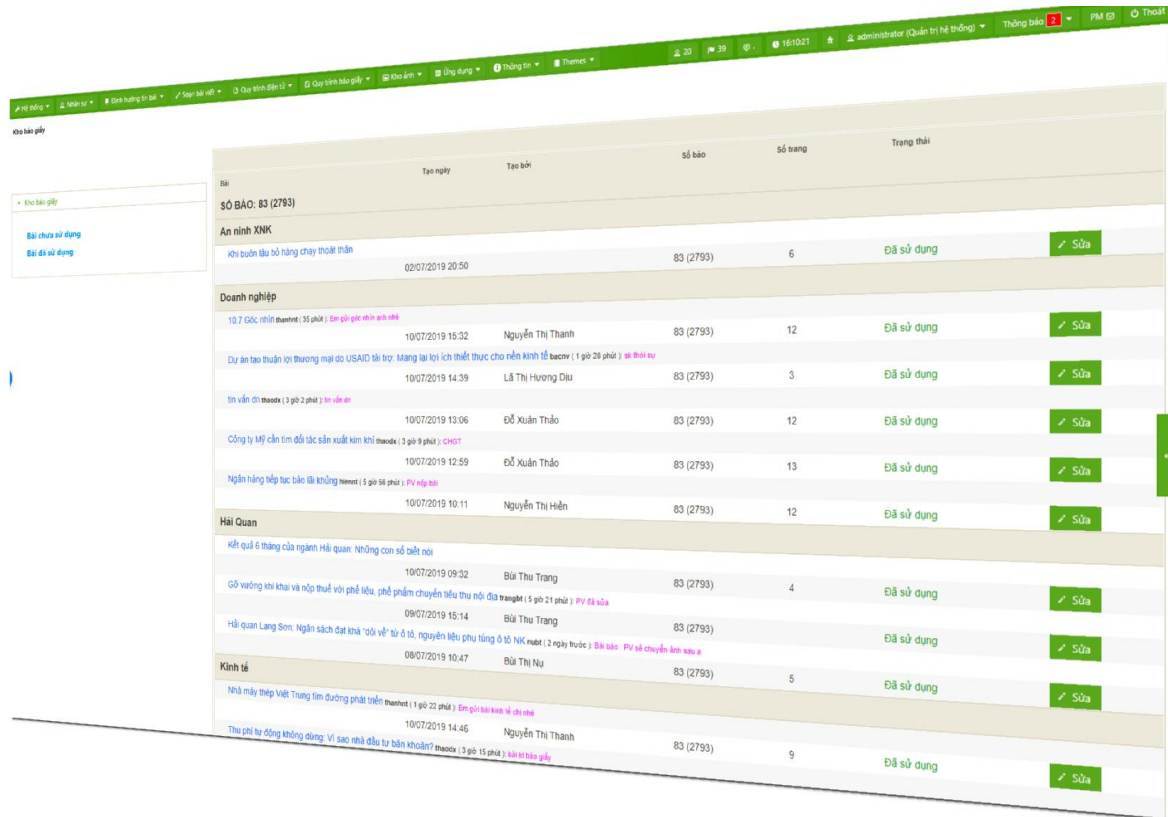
20 39 16:10:21 administrator (Quản trị hệ thống) Thông báo 2 PM Thoát

Hệ thống Nhân sự Định hướng tin bài Soạn bài viết Quy trình điện tử Quy trình báo giấy Kho ảnh Ứng dụng Thông tin Themes

Kho báo giấy

Kho báo giấy

Bài chưa sử dụng
Bài đã sử dụng

| Bài | Tạo ngày | Tạo bởi | Số báo | Số trang | Trạng thái | |
|---|---|---|---|---|---|---|
| SỐ BÁO: 83 (2793) | | | | | | |
| An ninh XNK | | | | | | |
| Khi buôn lậu bỏ hàng chạy thoát thân | 02/07/2019 20:50 | | 83 (2793) | 6 | Đã sử dụng | Sửa |
| Doanh nghiệp | | | | | | |
| 10.7 Góc nhìn thanhnt ( 35 phút ): Em gửi góc nhìn anh nhé | 10/07/2019 15:32 | Nguyễn Thị Thanh | 83 (2793) | 12 | Đã sử dụng | Sửa |
| Dự án tạo thuận lợi thương mại do USAID tài trợ: Mang lại lợi ích thiết thực cho nền kinh tế bacnv ( 1 giờ 28 phút ): tin thời sự | 10/07/2019 14:39 | Lã Thị Hương Dịu | 83 (2793) | 3 | Đã sử dụng | Sửa |
| tin vắn dn thaodx ( 3 giờ 2 phút ): tin vắn dn | 10/07/2019 13:06 | Đỗ Xuân Thảo | 83 (2793) | 12 | Đã sử dụng | Sửa |
| Công ty Mỹ cần tìm đối tác sản xuất kim khí thaodx ( 3 giờ 9 phút ): CHGT | 10/07/2019 12:59 | Đỗ Xuân Thảo | 83 (2793) | 13 | Đã sử dụng | Sửa |
| Ngân hàng tiếp tục báo lãi khủng hiennt ( 5 giờ 56 phút ): PV nộp bài | 10/07/2019 10:11 | Nguyễn Thị Hiền | 83 (2793) | 12 | Đã sử dụng | Sửa |
| Hải Quan | | | | | | |
| Kết quả 6 tháng của ngành Hải quan: Những con số biết nói | 10/07/2019 09:32 | Bùi Thu Trang | 83 (2793) | 4 | Đã sử dụng | Sửa |
| Gỡ vướng khi khai và nộp thuế với phế liệu, phế phẩm chuyển tiêu thụ nội địa trangbt ( 5 giờ 21 phút ): PV đã sửa | 09/07/2019 15:14 | Bùi Thu Trang | 83 (2793) | | Đã sử dụng | Sửa |
| Hải quan Lạng Sơn: Ngân sách đạt khá "đói về" từ ô tô, nguyên liệu phụ tùng ô tô NK nubt ( 2 ngày trước ): Bài báo . PV sẽ chuyển ảnh sau a | 08/07/2019 10:47 | Bùi Thị Nụ | 83 (2793) | 5 | Đã sử dụng | Sửa |
| Kinh tế | | | | | | |
| Nhà máy thép Việt Trung tìm đường phát triển thanhnt ( 1 giờ 22 phút ): Em gửi bài kinh tế chị nhé | 10/07/2019 14:46 | Nguyễn Thị Thanh | 83 (2793) | 9 | Đã sử dụng | Sửa |
| Thu phí tự động không dừng: Vì sao nhà đầu tư băn khoăn? thaodx ( 3 giờ 15 phút ): bài tít báo giấy | | | | | | |